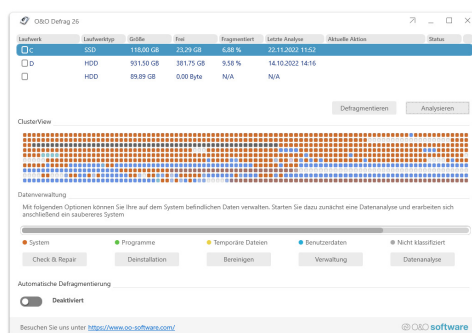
O&O Defrag 26

| Laufwerk | Laufwerktyp | Größe | Frei | Fragmentiert | Letzte Analyse | Aktuelle Aktion | Status |
|---|---|---|---|---|---|---|---|
| C | SSD | 118,00 GB | 23,29 GB | 6,88 % | 22.11.2022 11:52 | | |
| D | HDD | 931,50 GB | 381,75 GB | 9,58 % | 14.10.2022 14:16 | | |
| | HDD | 89,89 GB | 0,00 Byte | N/A | N/A | | |

Defragmentieren
Analysieren

ClusterView

Datenverwaltung

Mit folgenden Optionen können Sie Ihre auf dem System befindlichen Daten verwalten. Starten Sie dazu zunächst eine Datenanalyse und erarbeiten sich anschließend ein saubereres System

System
Programme
Temporäre Dateien
Benutzerdaten
Nicht klassifiziert

Check & Repair
Deinstallation
Bereinigen
Verwaltung
Datenanalyse

Automatische Defragmentierung

Deaktiviert

Besuchen Sie uns unter https://www.oo-software.com/

O&O software